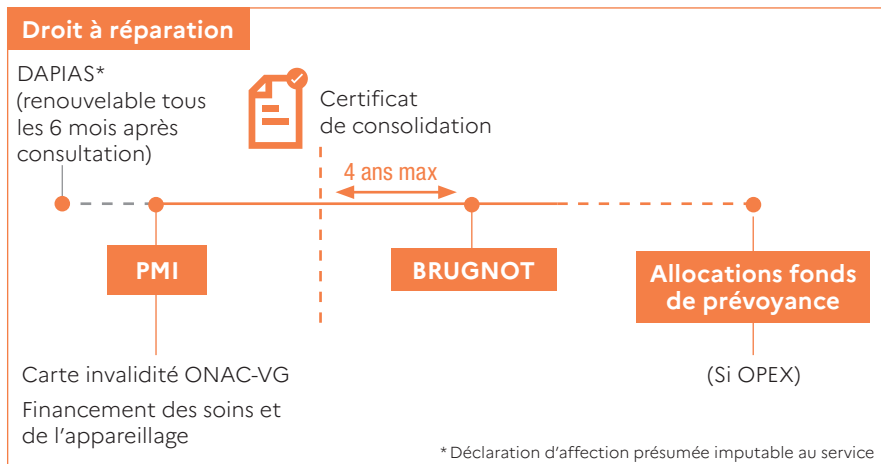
Droit à réparation

DAPIAS*
(renouvelable tous les 6 mois après consultation)

Certificat
de consolidation

4 ans max

PMI

BRUGNOT

Allocations fonds de prévoyance

Carte invalidité ONAC-VG

Financement des soins et de l'appareillage

(Si OPEX)

* Déclaration d'affection présumée imputable au service